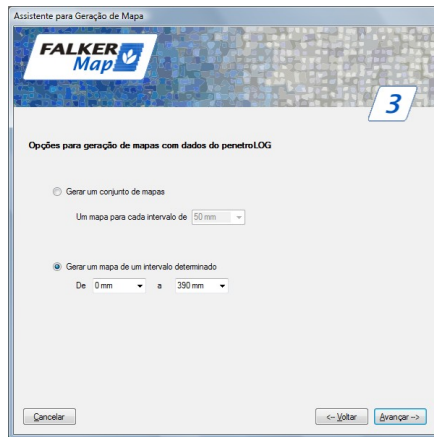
Assistente para Geração de Mapa

FALKER Map

3

Opções para geração de mapas com dados do penetroLOG

Gerar um conjunto de mapas

Um mapa para cada intervalo de 50 mm

Gerar um mapa de um intervalo determinado

De 0 mm a 390 mm

Cancelar

<-- Voltar

Avançar -->